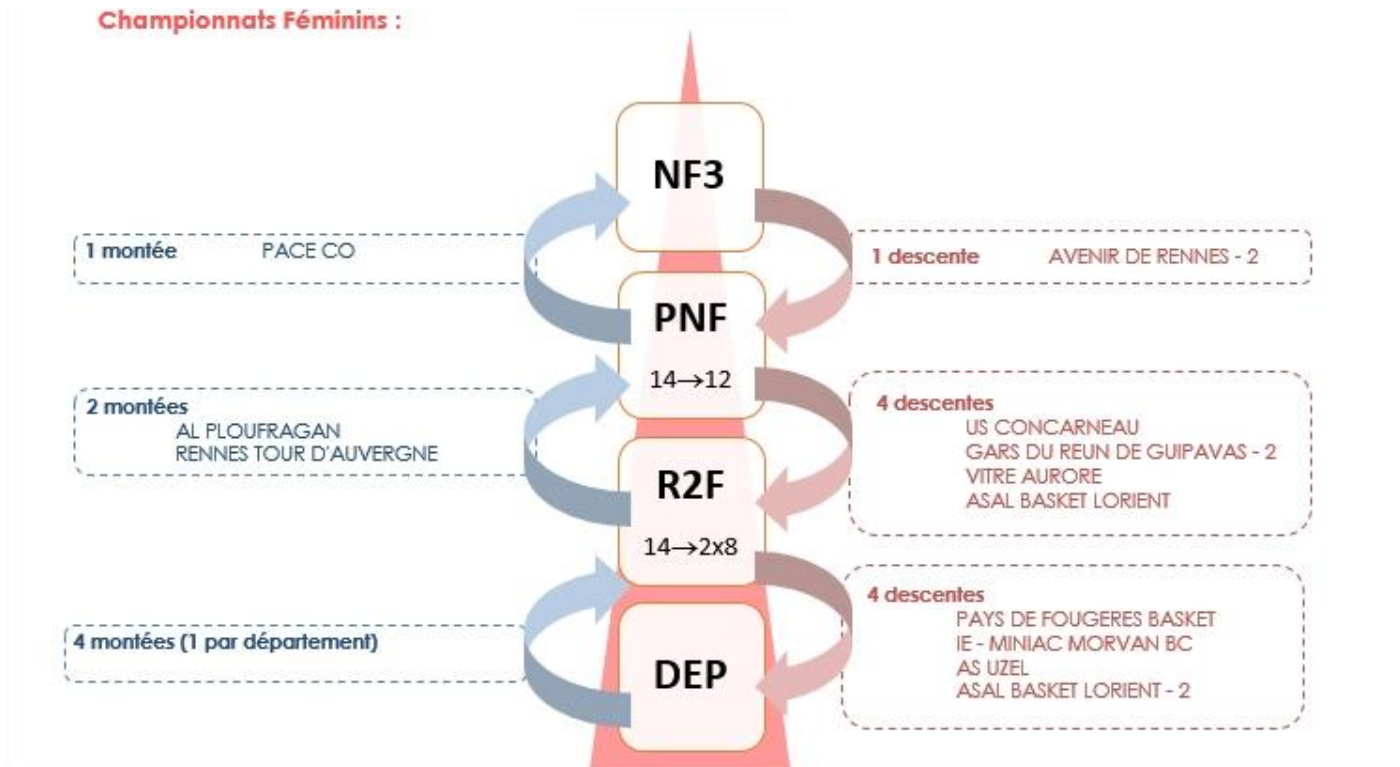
Championnats Féminins :

NF3

1 montée PACE CO

1 descente AVENIR DE RENNES - 2

PNF

$14 \rightarrow 12$

2 montées
AL PLOUFRAGAN
RENNES TOUR D'AUVERGNE

4 descentes
US CONCARNEAU
GARS DU REUN DE GUIPAVAS - 2
VITRE AURORE
ASAL BASKET LORIENT

R2F

$14 \rightarrow 2x8$

4 montées (1 par département)

4 descentes
PAYS DE FOUGERES BASKET
IE - MINIAC MORVAN BC
AS UZEL
ASAL BASKET LORIENT - 2

DEP